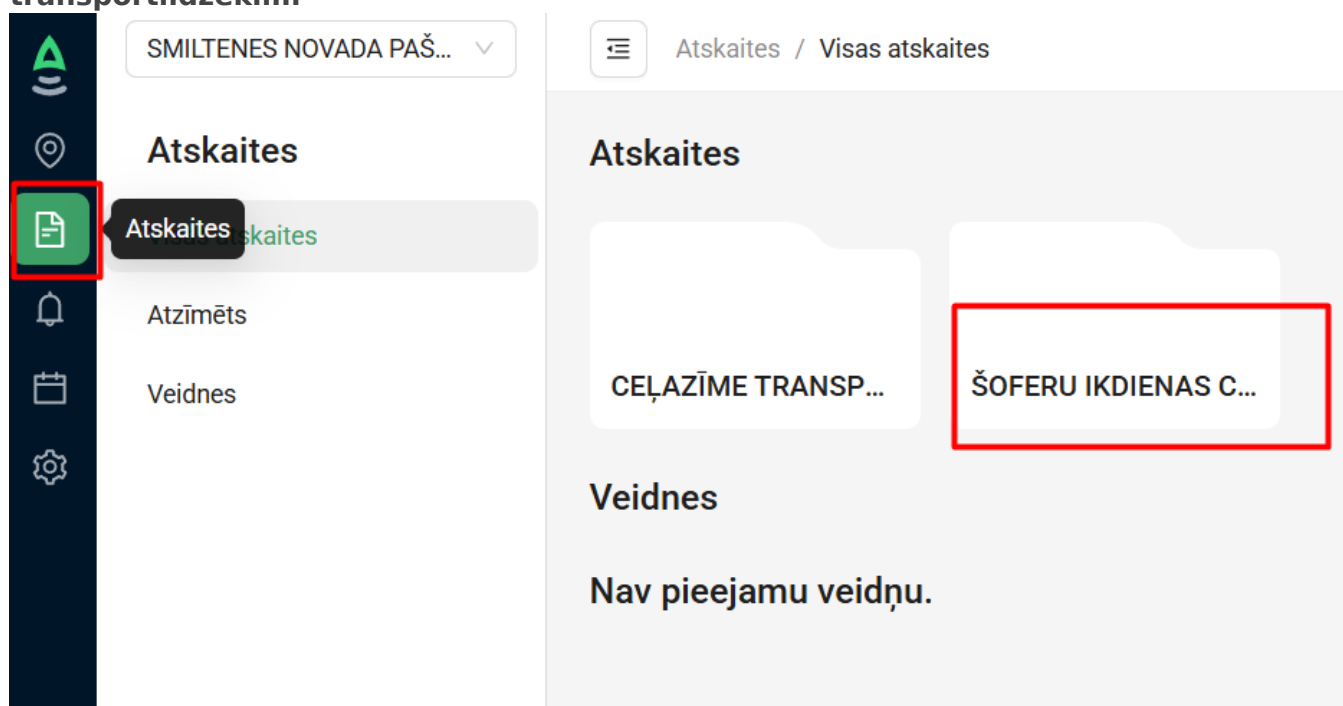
transportlīdzekļiem

SMILTENES NOVADA PAŠ...

Atskaites / Visas atskaites

Atskaites

Atskaites

Visas atskaites

Atzīmēts

Veidnes

Atskaites

CEĻAZĪME TRANSP...

ŠOFERU IKDIENAS C...

Veidnes

Nav pieejamu veidņu.